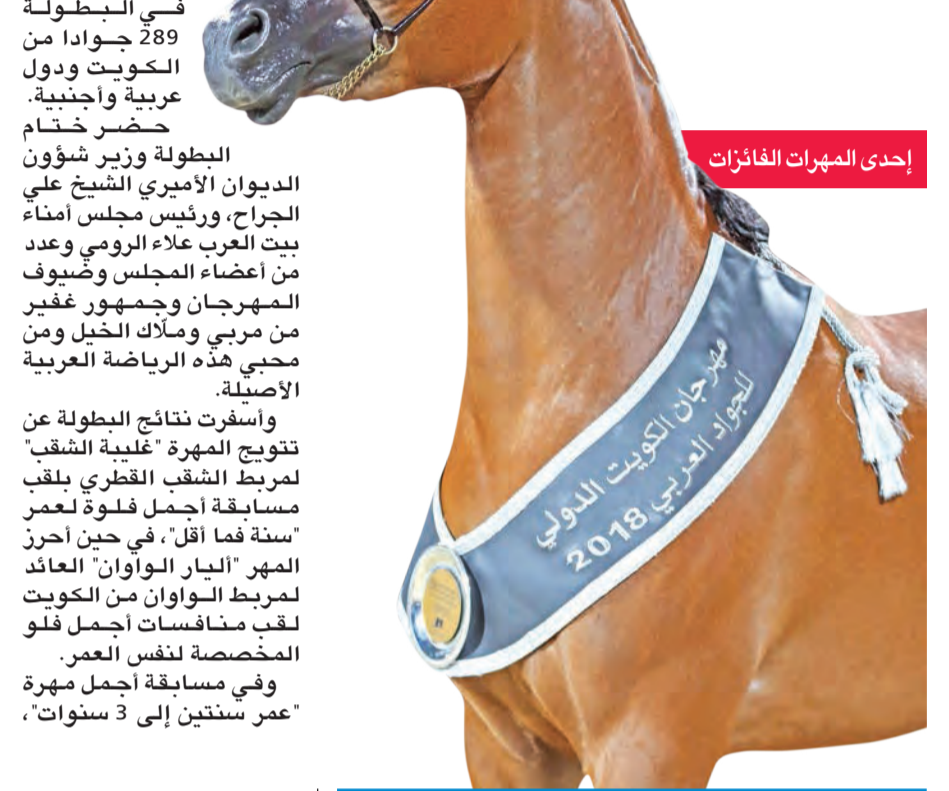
في البطولة 289 جوادا من الكويت ودول عربية وأجنبية.
حضر ختام البطولة وزير شؤون الديوان الأميري الشيخ علي الجراح، ورئيس مجلس أمناء بيت العرب علاء الرومي وعدد من أعضاء المجلس وضيوف المهرجان وجمهور غفير من مربي وملّاك الخيل ومن محبي هذه الرياضة العربية الأصيلة.
وأسفرت نتائج البطولة عن تتويج المهرة "غليبة الشقب" لمربط الشقب القطري بلقب مسابقة أجمل فلوة لعمر "سنة فما أقل"، في حين أحرز المهر "أليار الواوان" العائد لمربط الواوان من الكويت لقب منافسات أجمل فلو المخصصة لنفس العمر.
وفي مسابقة أجمل مهرة "عمر سنتين إلى 3 سنوات"،

إحدى المهرات الفائزات

مهرجان الكويت الدولي للجواد العربي 2018